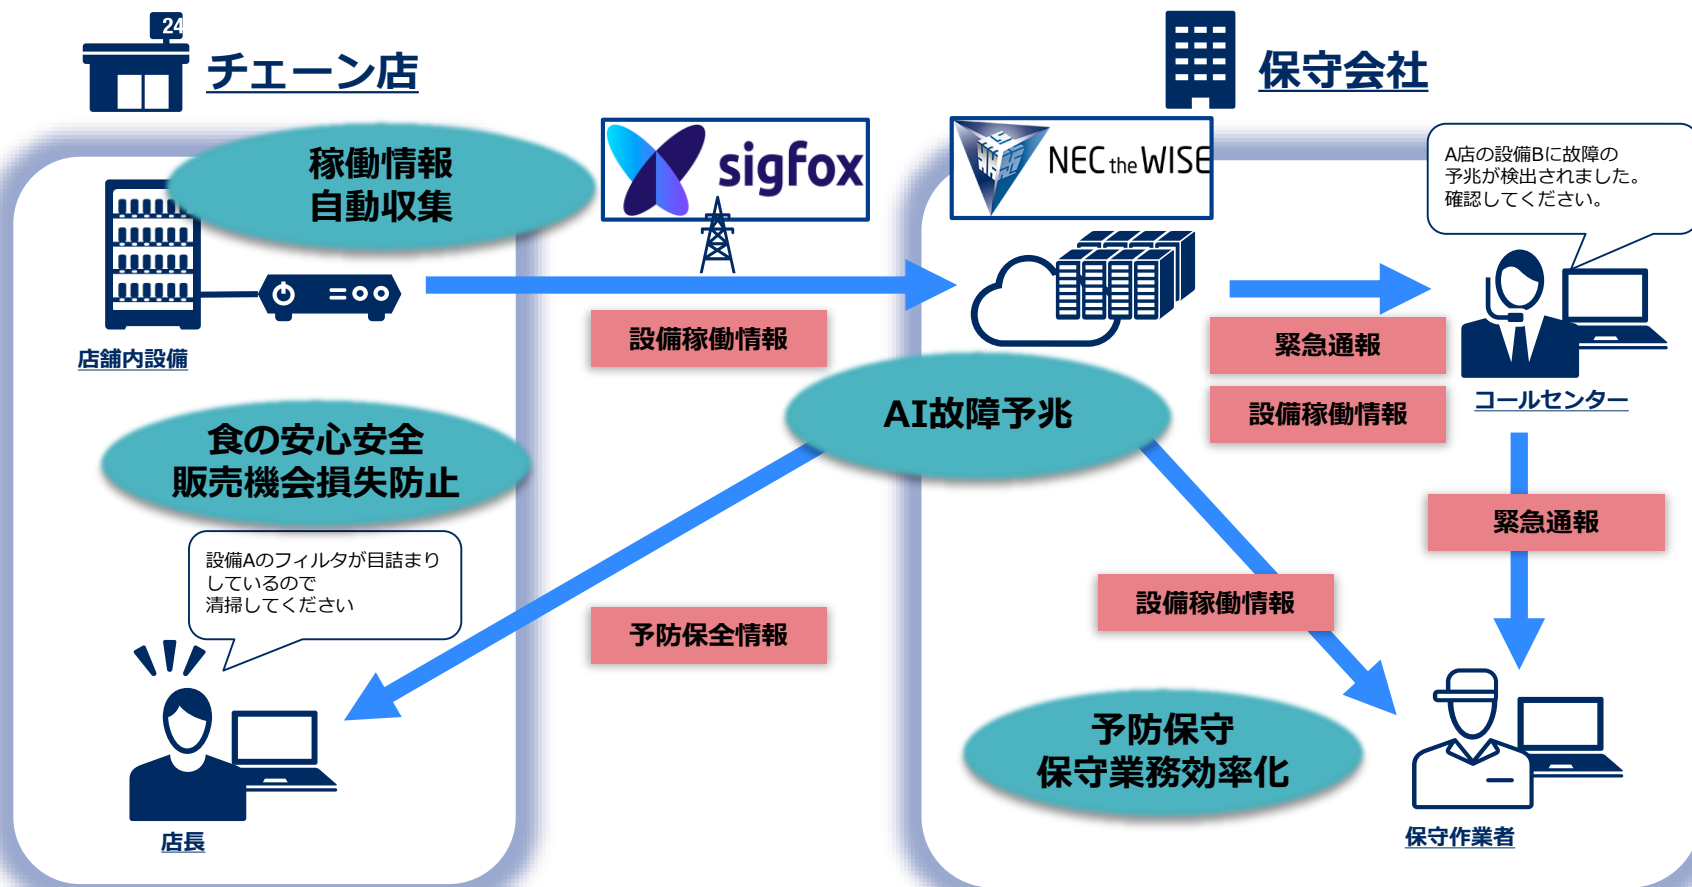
24

チェーン店

保守会社

稼働情報
自動収集

sigfox

NEC the WISE

A店の設備Bに故障の予兆が検出されました。確認してください。

店舗内設備

設備稼働情報

緊急通報

設備稼働情報

コールセンター

AI故障予兆

食の安心安全
販売機会損失防止

緊急通報

設備Aのフィルタが目詰まりしているので清掃してください

設備稼働情報

予防保全情報

予防保守
保守業務効率化

店長

保守作業者